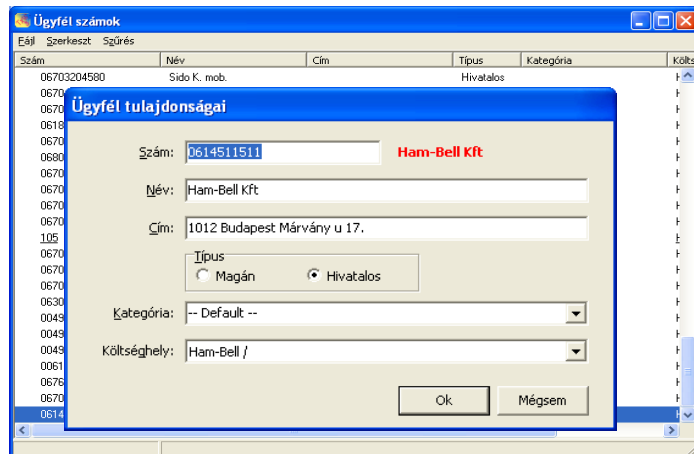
Ügyfél számok

Fájl Szerkeszt Szűrés

| Szám | Név | Cím | Típus | Kategória | Költs |
|---|---|---|---|---|---|
| 06703204580 | Sido K. mob. | | Hivatalos | | H |
| 0670 | | | | | H |
| 0670 | | | | | H |
| 0618 | | | | | H |
| 0670 | | | | | H |
| 0680 | | | | | H |
| 0670 | | | | | H |
| 0670 | | | | | H |
| 0670 | | | | | H |
| 0670 | | | | | H |
| 105 | | | | | H |
| 0670 | | | | | H |
| 0670 | | | | | H |
| 0670 | | | | | H |
| 0630 | | | | | H |
| 0049 | | | | | H |
| 0049 | | | | | H |
| 0049 | | | | | H |
| 0061 | | | | | H |
| 0676 | | | | | H |
| 0670 | | | | | H |
| 0614 | | | | | H |

Ügyfél tulajdonságai

Szám: 0614511511 Ham-Bell Kft

Név: Ham-Bell Kft

Cím: 1012 Budapest Márvány u 17.

Típus
Magán
Hivatalos

Kategória: -- Default --

Költséghely: Ham-Bell /

Ok Mégsem